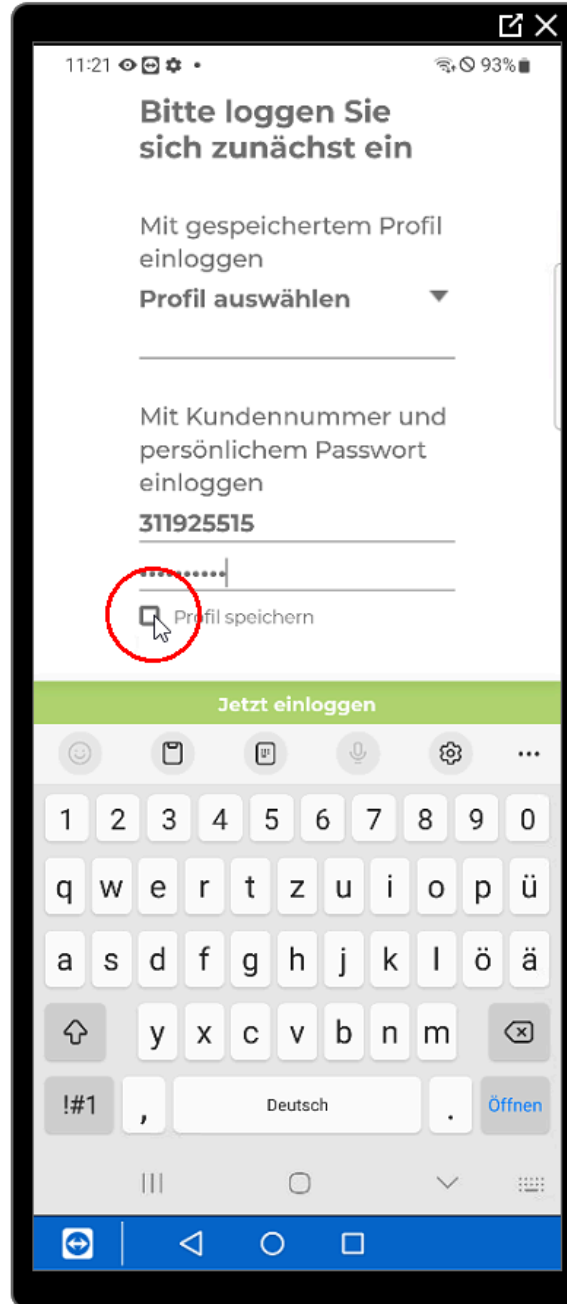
11:21 93%

Bitte loggen Sie sich zunächst ein

Mit gespeichertem Profil einloggen

Profil auswählen

Mit Kundennummer und persönlichem Passwort einloggen

311925515

·········

Profil speichern

Jetzt einloggen

1 2 3 4 5 6 7 8 9 0
q w e r t z u i o p ü
a s d f g h j k l ö ä
y x c v b n m
!#1 , Deutsch . Öffnen